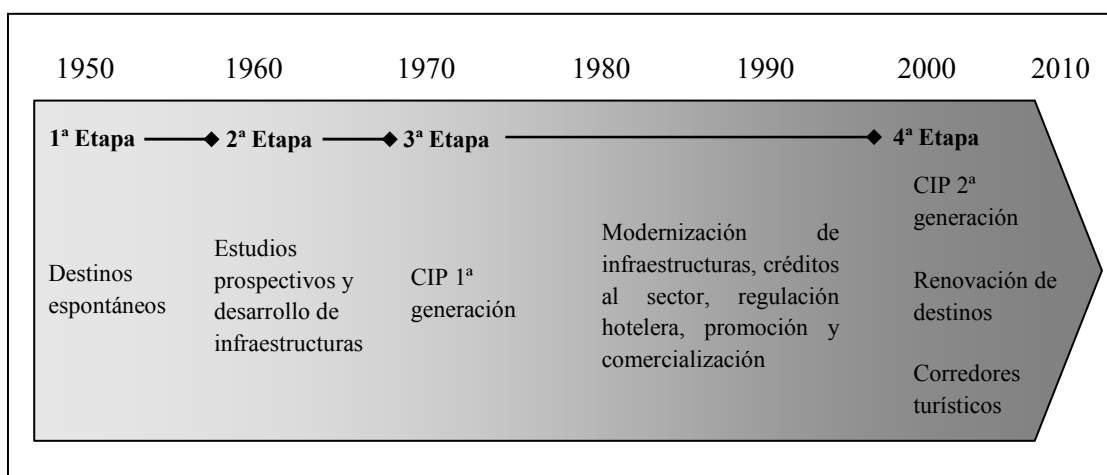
1950 1960 1970 1980 1990 2000 2010

1ª Etapa

2ª Etapa

3ª Etapa

4ª Etapa

Destinos espontáneos

Estudios prospectivos y desarrollo de infraestructuras

CIP 1ª generación

Modernización de infraestructuras, créditos al sector, regulación hotelera, promoción y comercialización

CIP 2ª generación

Renovación de destinos

Corredores turísticos